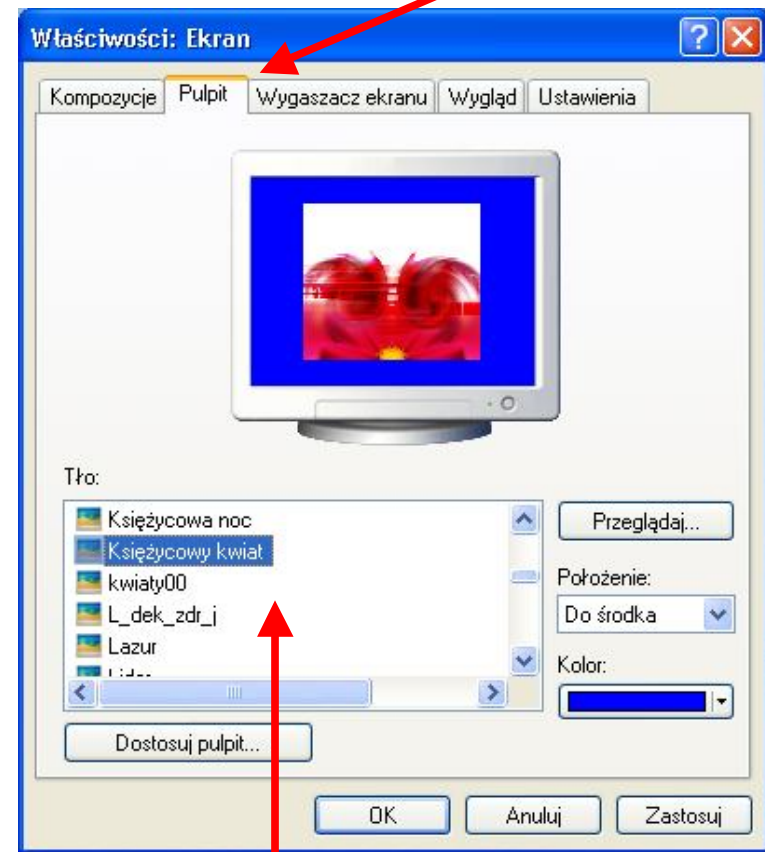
Właściwości: Ekran

Kompozycje | Pulpit | Wygaszacz ekranu | Wygląd | Ustawienia

Tło:

Księżycowa noc
Księżycowy kwiat
kwiaty00
L_dek_zdr_j
Lazur
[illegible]

Przeglądaj...

Położenie:

Do środka

Kolor:

Dostosuj pulpit...

OK | Anuluj | Zastosuj